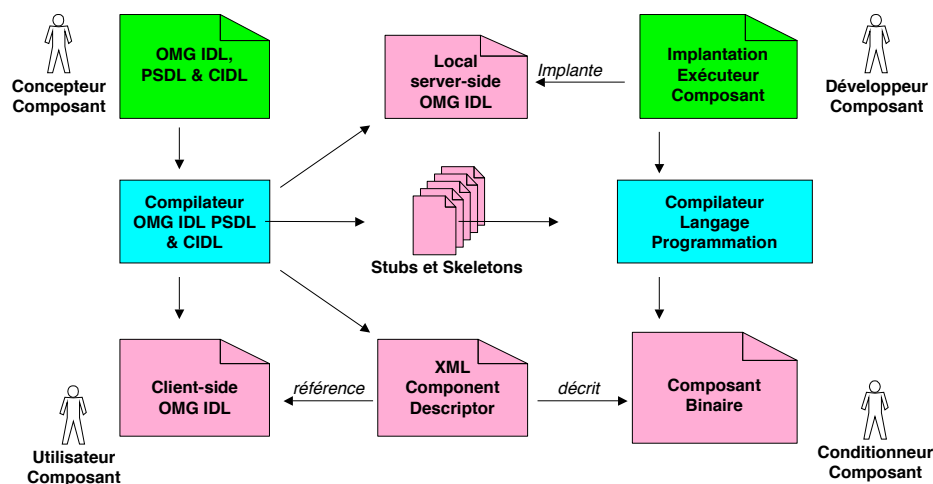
Concepteur Composant

OMG IDL, PSDL & CIDL

Local server-side OMG IDL

Implante

Implantation Exécuteur Composant

Développeur Composant

Compilateur OMG IDL PSDL & CIDL

Stubs et Skeletons

Compilateur Langage Programmation

Client-side OMG IDL

référence

XML Component Descriptor

décrit

Composant Binaire

Utilisateur Composant

Conditionneur Composant